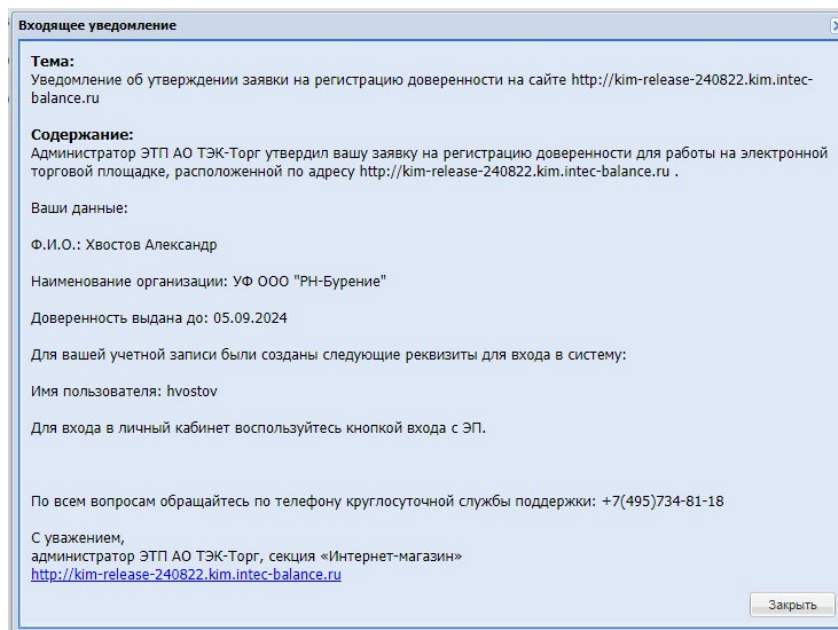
Входящее уведомление

Тема:
Уведомление об утверждении заявки на регистрацию доверенности на сайте http://kim-release-240822.kim.intec-balance.ru

Содержание:
Администратор ЭТП АО ТЭК-Торг утвердил вашу заявку на регистрацию доверенности для работы на электронной торговой площадке, расположенной по адресу http://kim-release-240822.kim.intec-balance.ru .

Ваши данные:

Ф.И.О.: Хвостов Александр

Наименование организации: УФ ООО "РН-Бурение"

Доверенность выдана до: 05.09.2024

Для вашей учетной записи были созданы следующие реквизиты для входа в систему:

Имя пользователя: hvostov

Для входа в личный кабинет воспользуйтесь кнопкой входа с ЭП.

По всем вопросам обращайтесь по телефону круглосуточной службы поддержки: +7(495)734-81-18

С уважением,
администратор ЭТП АО ТЭК-Торг, секция «Интернет-магазин»
http://kim-release-240822.kim.intec-balance.ru

Закрыть